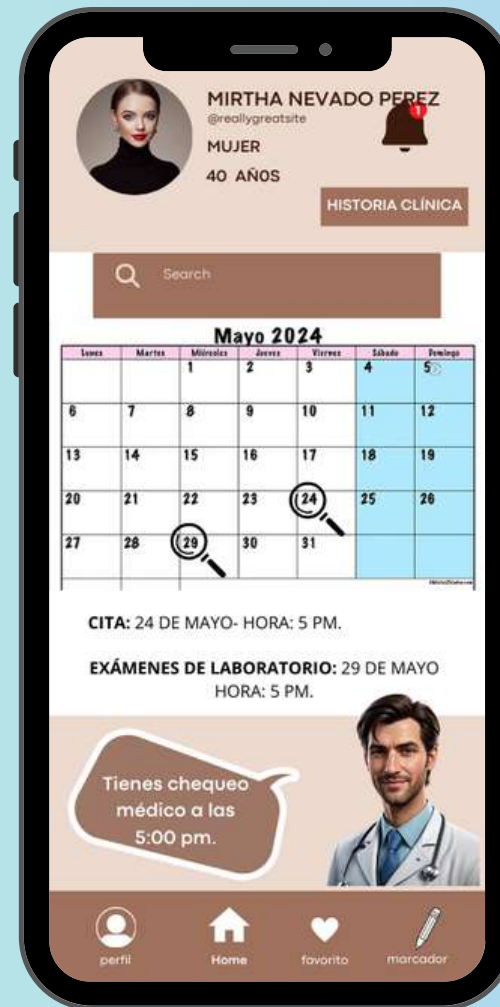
MIRTHA NEVADO PEREZ
@reallygreatsite
MUJER
40 AÑOS

1

HISTORIA CLÍNICA

Search

Mayo 2024

| Lunes | Martes | Miércoles | Jueves | Viernes | Sábado | Domingo |
|---|---|---|---|---|---|---|
| | | 1 | 2 | 3 | 4 | 5 |
| 6 | 7 | 8 | 9 | 10 | 11 | 12 |
| 13 | 14 | 15 | 16 | 17 | 18 | 19 |
| 20 | 21 | 22 | 23 | 24 | 25 | 26 |
| 27 | 28 | 29 | 30 | 31 | | |

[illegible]

CITA: 24 DE MAYO- HORA: 5 PM.

EXÁMENES DE LABORATORIO: 29 DE MAYO HORA: 5 PM.

Tienes chequeo médico a las 5:00 pm.

perfil
Home
favorito
marcador